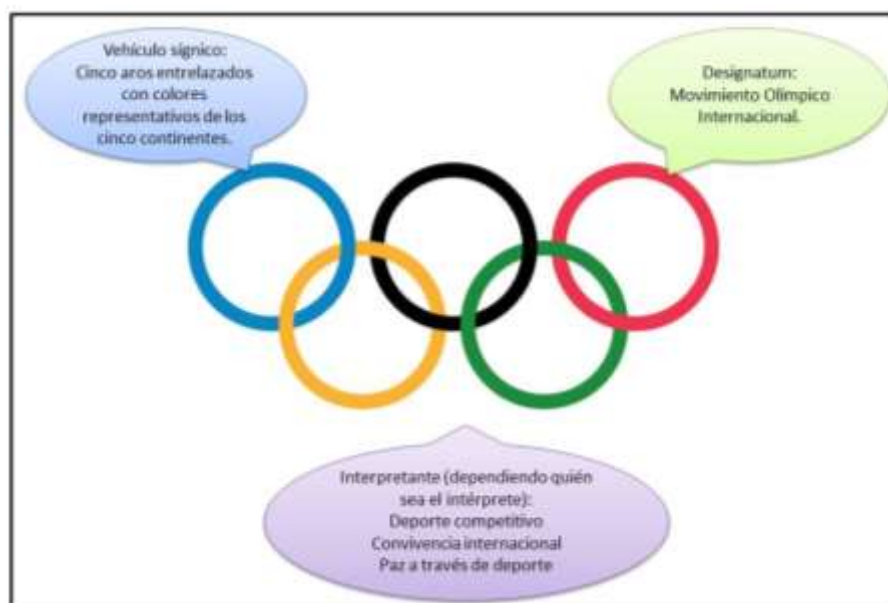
Vehículo sígnico:
Cinco aros entrelazados con colores representativos de los cinco continentes.

Designatum:
Movimiento Olímpico Internacional.

Interpretante (dependiendo quién sea el intérprete):
Deporte competitivo
Convivencia internacional
Paz a través de deporte